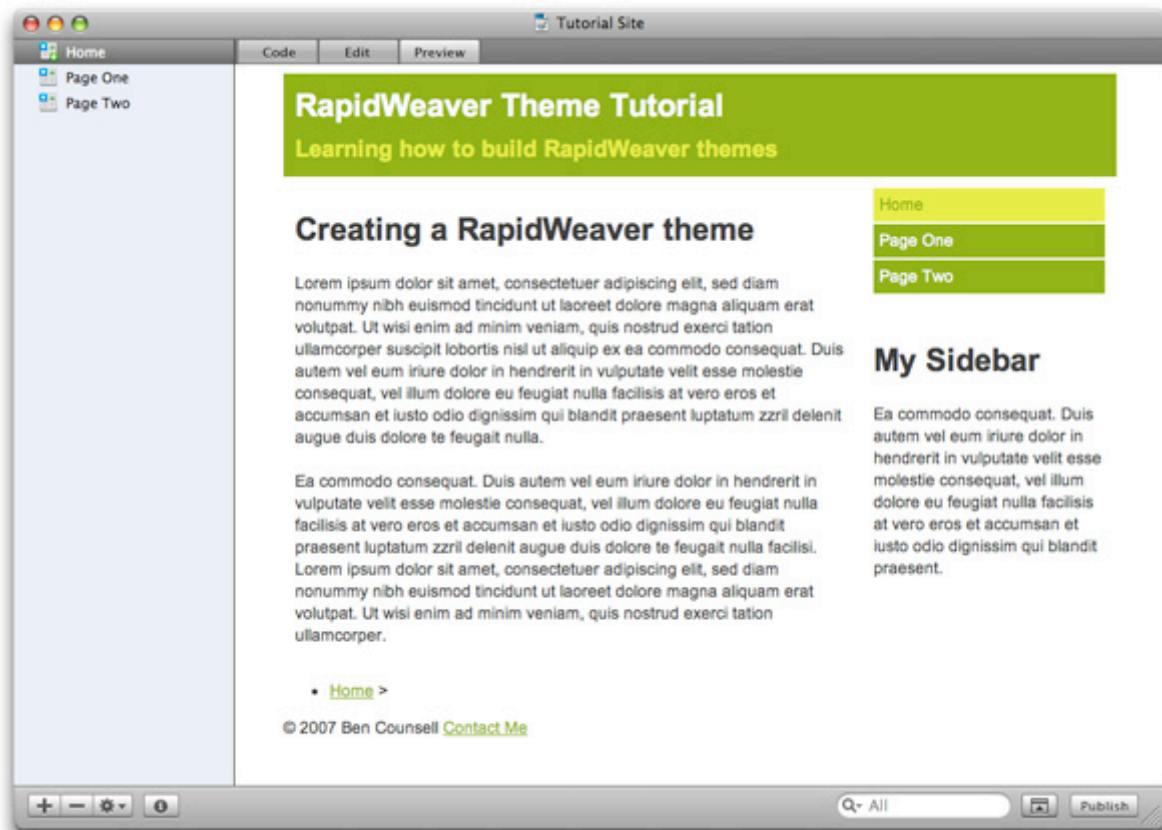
Tutorial Site

Home
Page One
Page Two

Code Edit Preview

RapidWeaver Theme Tutorial

Learning how to build RapidWeaver themes

Creating a RapidWeaver theme

Lorem ipsum dolor sit amet, consectetuer adipiscing elit, sed diam nonummy nibh euismod tincidunt ut laoreet dolore magna aliquam erat volutpat. Ut wisi enim ad minim veniam, quis nostrud exerci tation ullamcorper suscipit lobortis nisl ut aliquip ex ea commodo consequat. Duis autem vel eum iriure dolor in hendrerit in vulputate velit esse molestie consequat, vel illum dolore eu feugiat nulla facilisis at vero eros et accumsan et iusto odio dignissim qui blandit praesent luptatum zzril delenit augue duis dolore te feugait nulla.

Ea commodo consequat. Duis autem vel eum iriure dolor in hendrerit in vulputate velit esse molestie consequat, vel illum dolore eu feugiat nulla facilisis at vero eros et accumsan et iusto odio dignissim qui blandit praesent luptatum zzril delenit augue duis dolore te feugait nulla facilisi. Lorem ipsum dolor sit amet, consectetuer adipiscing elit, sed diam nonummy nibh euismod tincidunt ut laoreet dolore magna aliquam erat volutpat. Ut wisi enim ad minim veniam, quis nostrud exerci tation ullamcorper.

- Home >

© 2007 Ben Counsell Contact Me

Home
Page One
Page Two

My Sidebar

Ea commodo consequat. Duis autem vel eum iriure dolor in hendrerit in vulputate velit esse molestie consequat, vel illum dolore eu feugiat nulla facilisis at vero eros et accumsan et iusto odio dignissim qui blandit praesent.

All
Publish